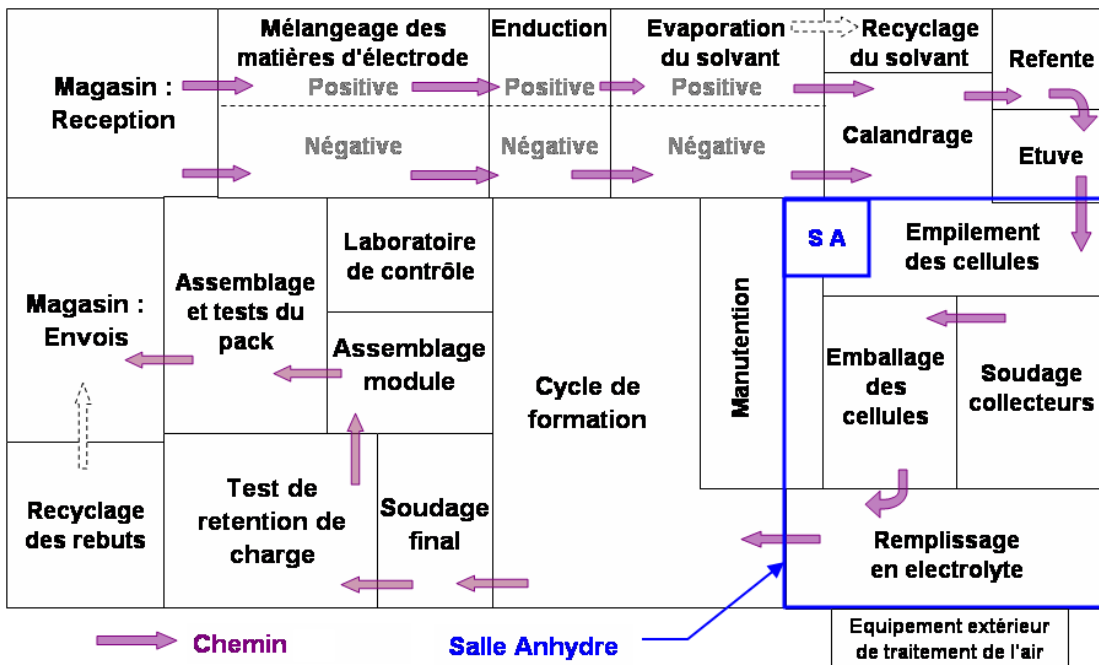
Mélangeage des matières d'électrode

Enduction

Evaporation du solvant

Recyclage du solvant

Refente

Magasin : Reception

Positive

Positive

Positive

Négative

Négative

Négative

Calandrage

Etuve

S A

Empilement des cellules

Laboratoire de contrôle

Assemblage et tests du pack

Magasin : Envois

Assemblage module

Cycle de formation

Manutention

Emballage des cellules

Soudage collecteurs

Test de retention de charge

Soudage final

Recyclage des rebuts

Remplissage en electrolyte

Chemin

Salle Anhydre

Equipement extérieur de traitement de l'air